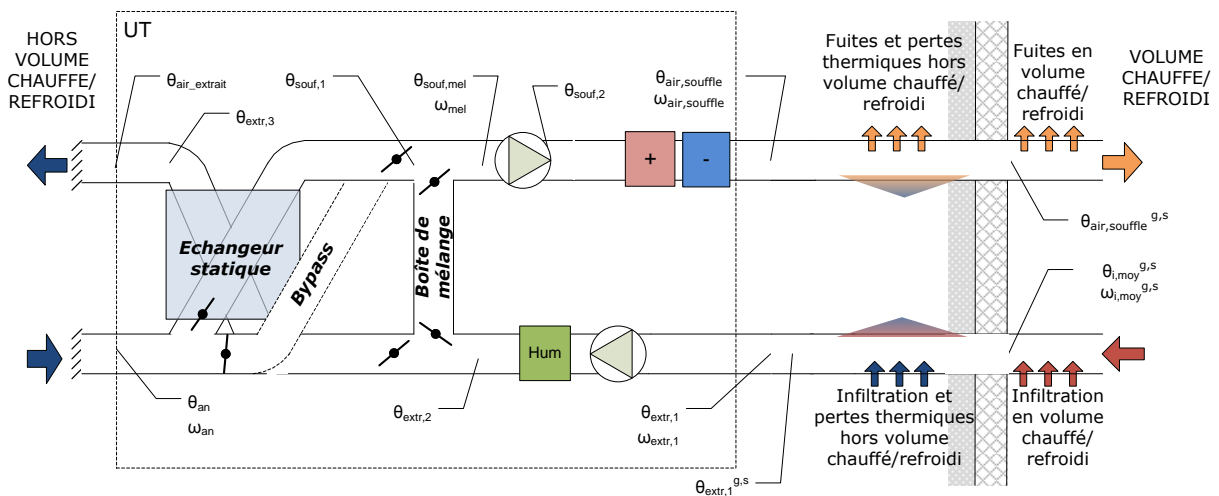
HORS VOLUME CHAUFFE/ REFROIDI

UT

$\theta_{air\_extrait}$

$\theta_{extr,3}$

$\theta_{souf,1}$

$\theta_{souf,mel}$
$\omega_{mel}$

$\theta_{souf,2}$

$\theta_{air,souffle}$
$\omega_{air,souffle}$

Fuites et pertes thermiques hors volume chauffé/ refroidi

Fuites en volume chauffé/ refroidi

VOLUME CHAUFFE/ REFROIDI

+

-

Echangeur statique

Bypass

Boîte de mélange

$\theta_{air,souffle}^{g,s}$

$\theta_{i,moy}^{g,s}$
$\omega_{i,moy}^{g,s}$

Hum

$\theta_{an}$
$\omega_{an}$

$\theta_{extr,2}$

$\theta_{extr,1}$
$\omega_{extr,1}$

Infiltration et pertes thermiques hors volume chauffé/refroidi

Infiltration en volume chauffé/ refroidi

$\theta_{extr,1}^{g,s}$